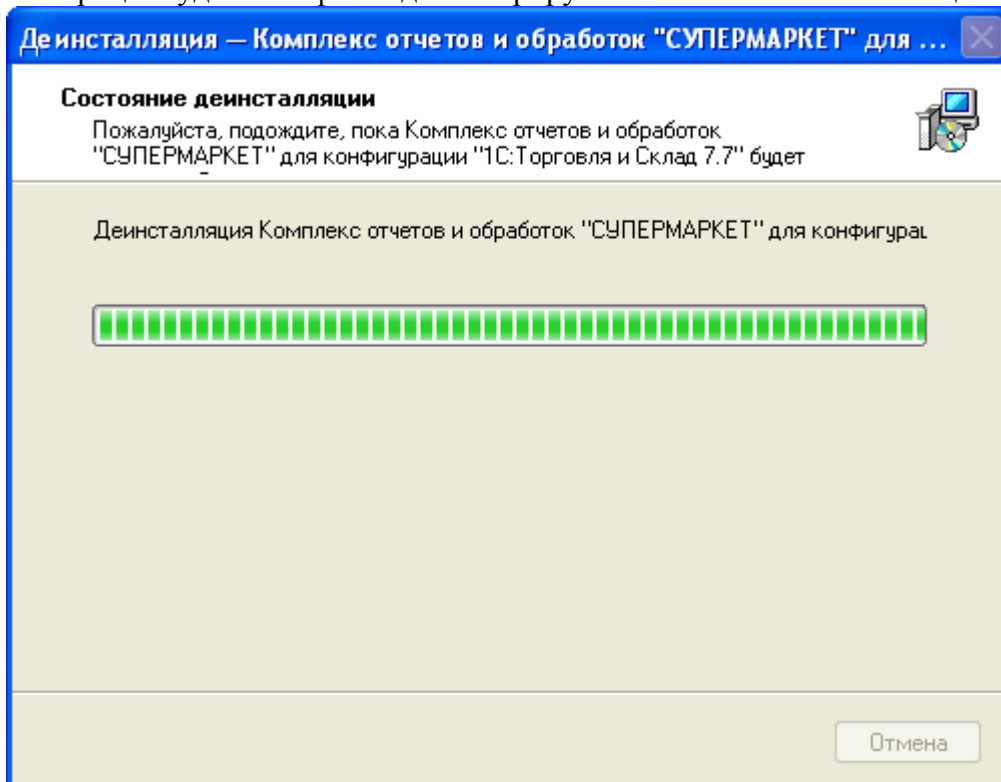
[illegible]

Деинсталляция — Комплекс отчетов и обработок "СУПЕРМАРКЕТ" для ...

Состояние деинсталляции

Пожалуйста, подождите, пока Комплекс отчетов и обработок "СУПЕРМАРКЕТ" для конфигурации "1С:Торговля и Склад 7.7" будет

Деинсталляция Комплекс отчетов и обработок "СУПЕРМАРКЕТ" для конфигурац

Отмена